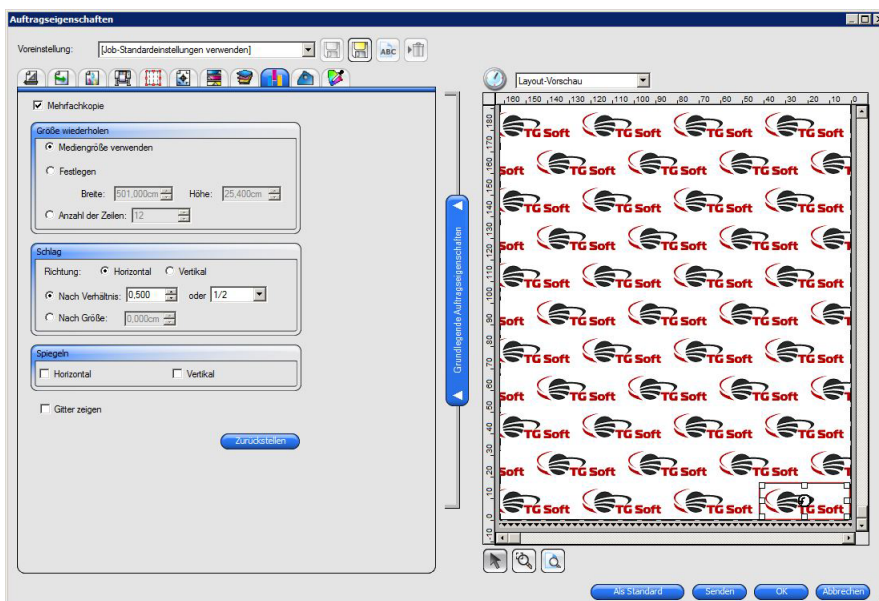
Auftragseigenschaften

Voreinstellung: [Job-Standardeinstellungen verwenden]

ABC

Mehrfachkopie

Größe wiederholen

Mediengröße verwenden

Festlegen

Breite: 501,000cm Höhe: 25,400cm

Anzahl der Zeilen: 12

Schlag

Richtung: Horizontal Vertikal

Nach Verhältnis: 0,500 oder 1/2

Nach Größe: 0,000cm

Spiegeln

Horizontal Vertikal

Gitter zeigen

Zurückstellen

Grundlegende Auftragseigenschaften

Layout-Vorschau

160 150 140 130 120 110 100 90 80 70 60 50 40 30 20 10 0

180 170 160 150 140 130 120 110 100 90 80 70 60 50 40 30 20 10 0

TG Soft TG Soft TG Soft TG Soft

Als Standard Senden OK Abbrechen